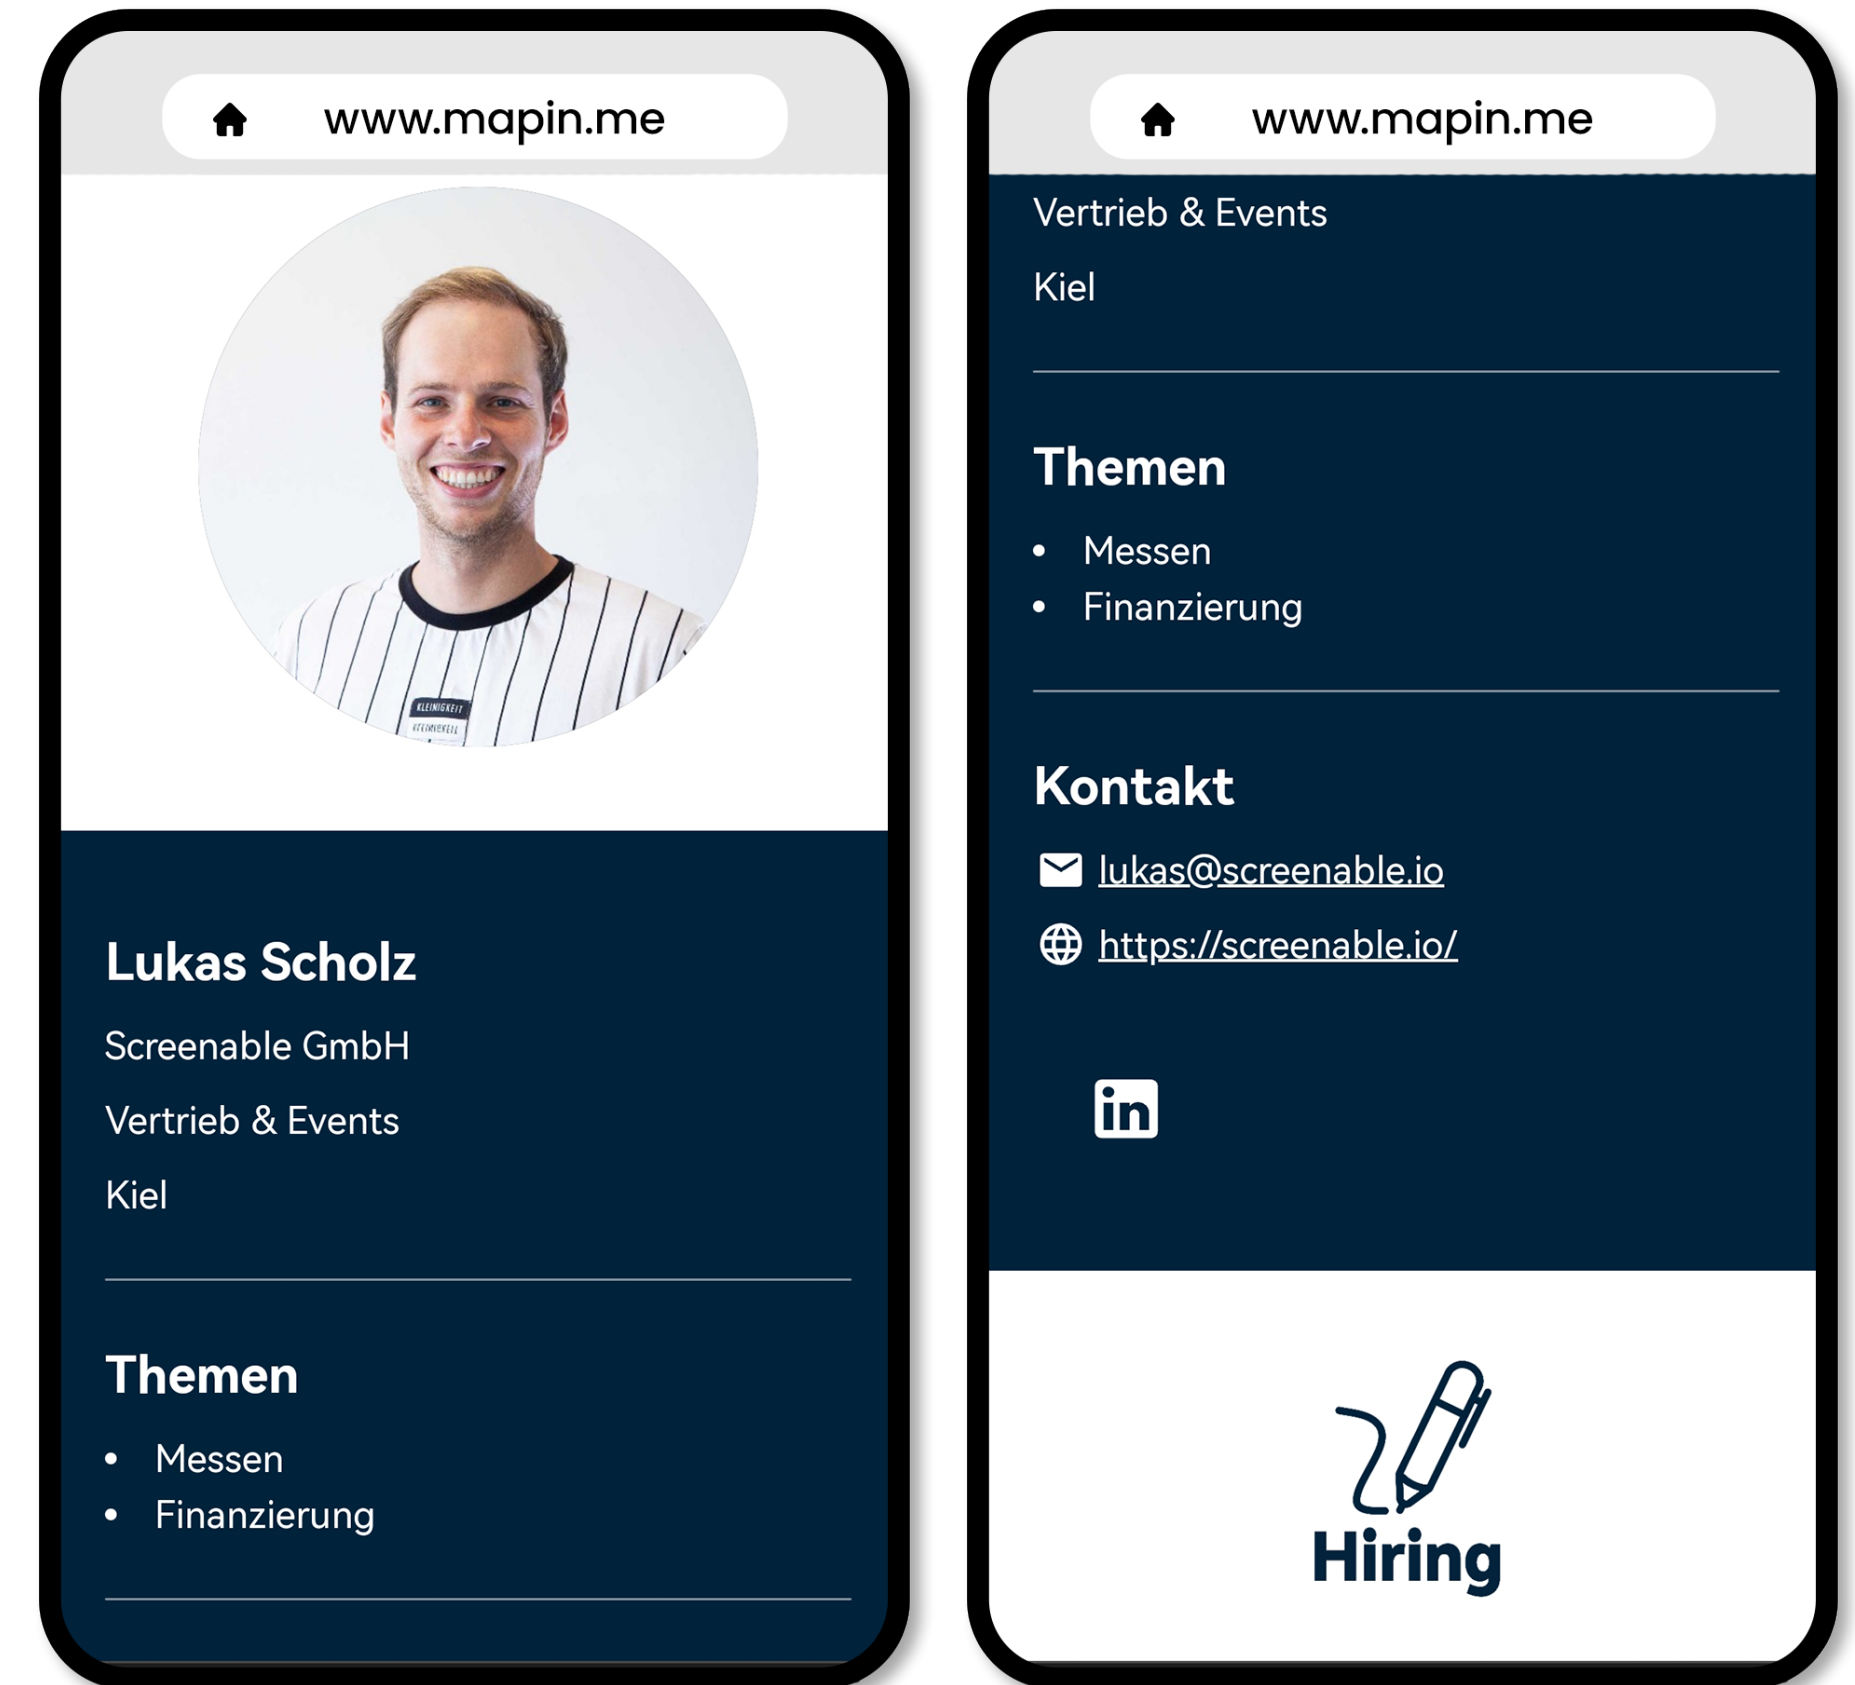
www.mapin.me

KLEINIGKEIT

Lukas Scholz

Screenable GmbH

Vertrieb & Events

Kiel

Themen

- Messen
- Finanzierung

www.mapin.me

Vertrieb & Events

Kiel

Themen

- Messen
- Finanzierung

Kontakt

lukas@screenable.io

https://screenable.io/

in

Hiring